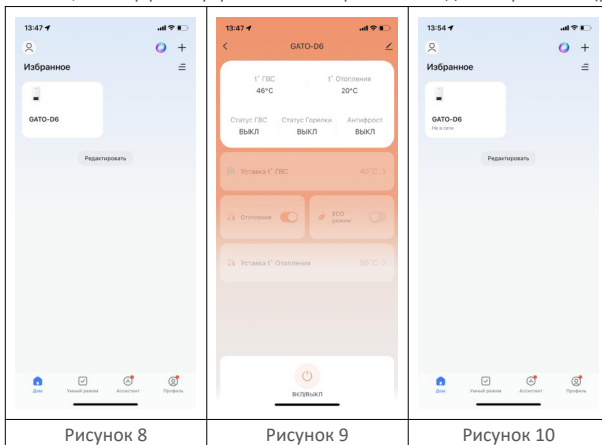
| 13:47 Избранное GATO-D6 Редактировать Дом Умный режим Ассистент Профиль | 13:47 GATO-D6 t° ГВС 46°C t° Отопления 20°C Статус ГВС ВЫКЛ Статус Горелки ВЫКЛ Антифрост ВЫКЛ Уставка t° ГВС 40°C Отопление ECO режим Уставка t° Отопления 56°C ВКЛ/ВЫКЛ | 13:54 Избранное GATO-D6 Не в сети Редактировать Дом Умный режим Ассистент Профиль |
|---|---|---|
| Рисунок 8 | Рисунок 9 | Рисунок 10 |